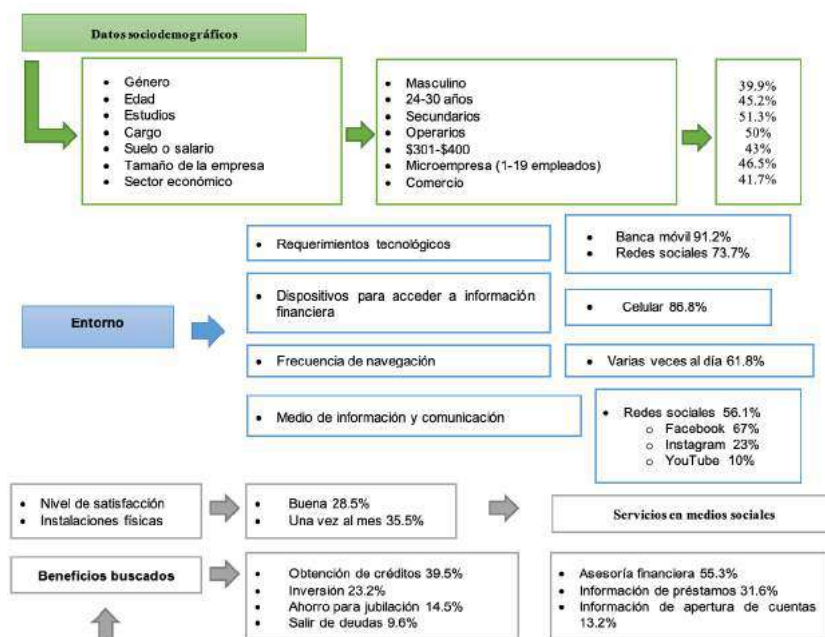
Datos sociodemográficos

- Género
- Edad
- Estudios
- Cargo
- Suelo o salario
- Tamaño de la empresa
- Sector económico

- Masculino
- 24-30 años
- Secundarios
- Operarios
- \$301-\$400
- Microempresa (1-19 empleados)
- Comercio

39.9%
45.2%
51.3%
50%
43%
46.5%
41.7%

Entorno

- Requerimientos tecnológicos

- Banca móvil 91.2%
- Redes sociales 73.7%

- Dispositivos para acceder a información financiera

- Celular 86.8%

- Frecuencia de navegación

- Varias veces al día 61.8%

- Medio de información y comunicación

- Redes sociales 56.1%
  - Facebook 67%
  - Instagram 23%
  - YouTube 10%

- Nivel de satisfacción
- Instalaciones físicas

- Buena 28.5%
- Una vez al mes 35.5%

Servicios en medios sociales

Beneficios buscados

- Obtención de créditos 39.5%
- Inversión 23.2%
- Ahorro para jubilación 14.5%
- Salir de deudas 9.6%

- Asesoría financiera 55.3%
- Información de préstamos 31.6%
- Información de apertura de cuentas 13.2%